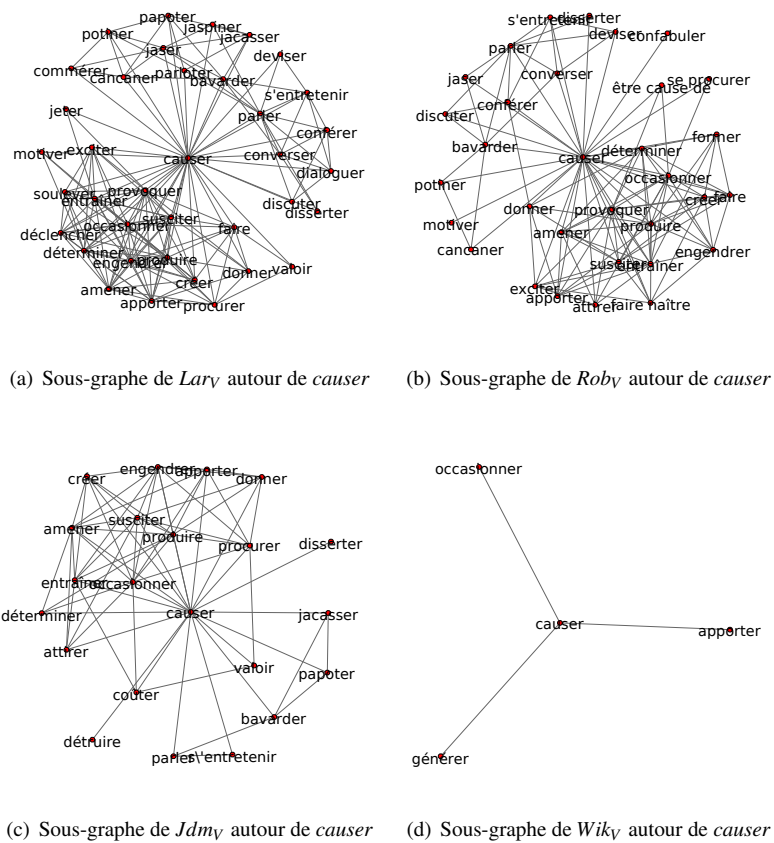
papoter
potiner
jaspiner
jacasser
jaser
commérer
cancaner
parloter
deviser
bavarder
s'entretenir
jeter
parler
conférer
motiver
exciter
causer
converser
dialoguer
soulever
provoquer
entraîner
susciter
discuter
disserter
déclencher
occasionner
déterminer
faire
engendrer
produire
valoir
donner
amener
créer
apporter
procurer

(a) Sous-graphe de $Lar_V$ autour de *causer*

s'entretenir
disserter
deviser
confabuler
parler
jaser
converser
être cause de
se procurer
conférer
discuter
former
causer
déterminer
bavarder
occasionner
potiner
faire
créer
provoquer
donner
produire
amener
motiver
engendrer
susciter
entraîner
cancaner
exciter
apporter
attirer
faire naître

(b) Sous-graphe de $Rob_V$ autour de *causer*

engendrer
créer
apporter
donner
susciter
amener
produire
procurer
disserter
entraîner
occasionner
déterminer
causer
jacasser
attirer
valoir
papoter
coûter
bavarder
détruire
parler
s'entretenir

(c) Sous-graphe de $Jdm_V$ autour de *causer*

occasionner
causer
apporter
générer

(d) Sous-graphe de $Wik_V$ autour de *causer*